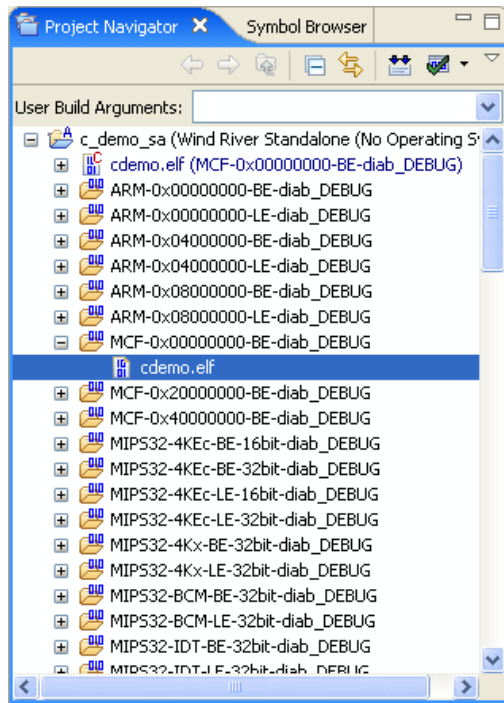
Project Navigator ✕ Symbol Browser

User Build Arguments:

c_demo_sa (Wind River Standalone (No Operating S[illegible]
cdemo.elf (MCF-0x00000000-BE-diab_DEBUG)
ARM-0x00000000-BE-diab_DEBUG
ARM-0x00000000-LE-diab_DEBUG
ARM-0x04000000-BE-diab_DEBUG
ARM-0x04000000-LE-diab_DEBUG
ARM-0x08000000-BE-diab_DEBUG
ARM-0x08000000-LE-diab_DEBUG
MCF-0x00000000-BE-diab_DEBUG
cdemo.elf
MCF-0x20000000-BE-diab_DEBUG
MCF-0x40000000-BE-diab_DEBUG
MIPS32-4KEc-BE-16bit-diab_DEBUG
MIPS32-4KEc-BE-32bit-diab_DEBUG
MIPS32-4KEc-LE-16bit-diab_DEBUG
MIPS32-4KEc-LE-32bit-diab_DEBUG
MIPS32-4Kx-BE-32bit-diab_DEBUG
MIPS32-4Kx-LE-32bit-diab_DEBUG
MIPS32-BCM-BE-32bit-diab_DEBUG
MIPS32-BCM-LE-32bit-diab_DEBUG
MIPS32-IDT-BE-32bit-diab_DEBUG
MIPS32-IDT-LE-32bit-diab_DEBUG